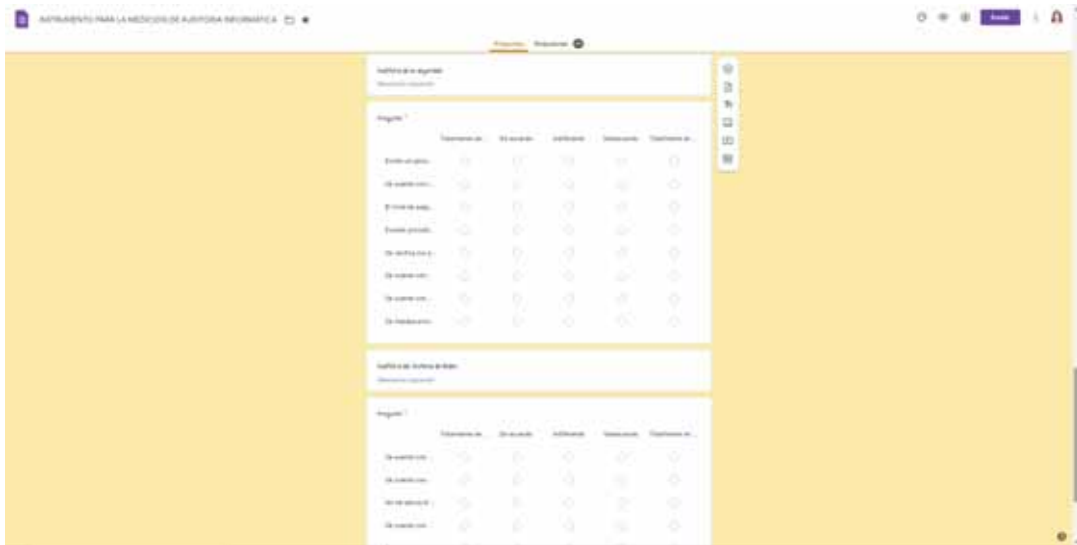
INSTRUMENTO PARA LA MEDICION DE AUDITORIA INFORMATICA

Enviar

Preguntas Respuestas

Auditoría de seguridad
Descripción (opcional)

Pregunta *

| | Totalmente de... | De acuerdo | Indiferente | Desacuerdo | Totalmente de... |
|---|---|---|---|---|---|
| Existe un plan... | | | | | |
| Se cuenta con ... | | | | | |
| El nivel de segu... | | | | | |
| Existen procedi... | | | | | |
| Se verifica los a... | | | | | |
| Se cuenta con ... | | | | | |
| Se cuenta con ... | | | | | |
| Se maneja en ... | | | | | |

Auditoría de sistema de datos
Descripción (opcional)

Pregunta *

| | Totalmente de... | De acuerdo | Indiferente | Desacuerdo | Totalmente de... |
|---|---|---|---|---|---|
| Se cuenta con ... | | | | | |
| Se cuenta con ... | | | | | |
| Ha de tener el ... | | | | | |
| Se cuenta con ... | | | | | |